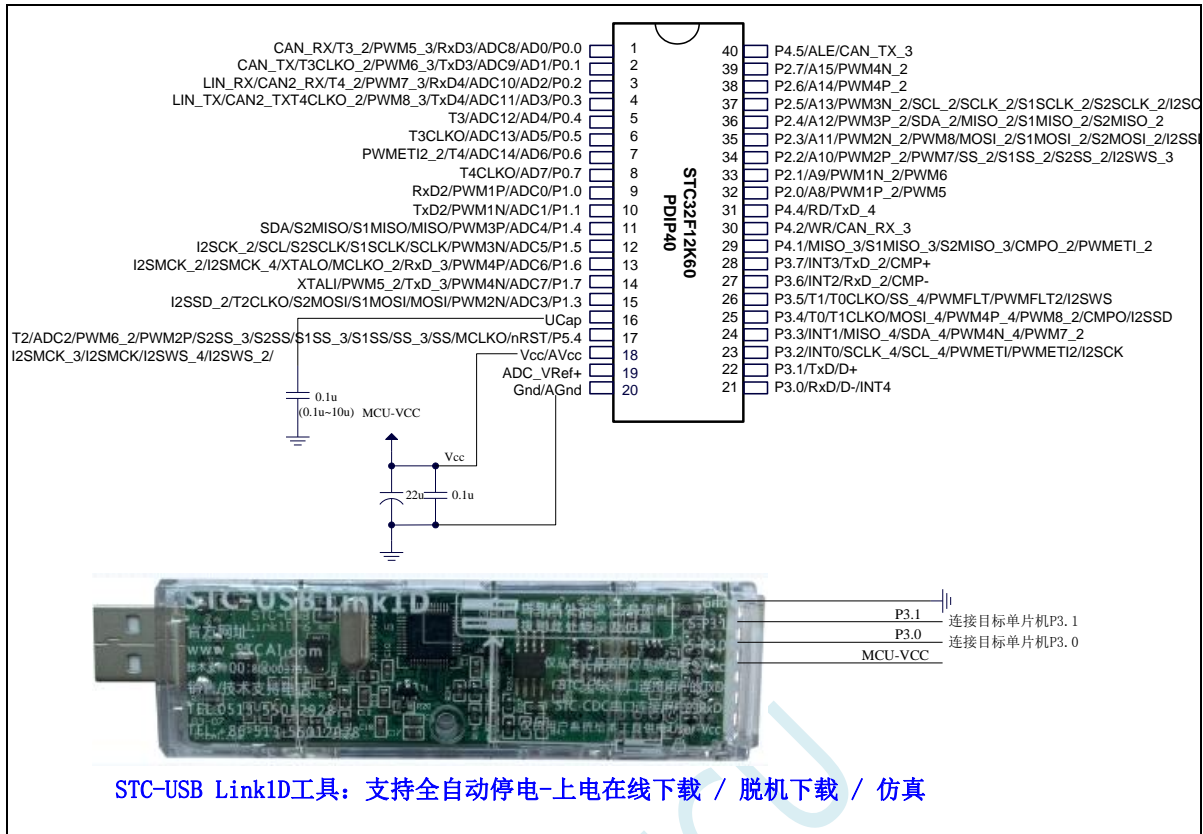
CAN_RX/T3_2/PWM5_3/RxD3/ADC8/AD0/P0.0 1
CAN_TX/T3CLKO_2/PWM6_3/TxD3/ADC9/AD1/P0.1 2
LIN_RX/CAN2_RX/T4_2/PWM7_3/RxD4/ADC10/AD2/P0.2 3
LIN_TX/CAN2_TXT4CLKO_2/PWM8_3/TxD4/ADC11/AD3/P0.3 4
T3/ADC12/AD4/P0.4 5
T3CLKO/ADC13/AD5/P0.5 6
PWMETI2_2/T4/ADC14/AD6/P0.6 7
T4CLKO/AD7/P0.7 8
RxD2/PWM1P/ADC0/P1.0 9
TxD2/PWM1N/ADC1/P1.1 10
SDA/S2MISO/S1MISO/MISO/PWM3P/ADC4/P1.4 11
I2SCK_2/SCL/S2SCLK/S1SCLK/SCLK/PWM3N/ADC5/P1.5 12
I2SMCK_2/I2SMCK_4/XTALO/MCLKO_2/RxD_3/PWM4P/ADC6/P1.6 13
XTALI/PWM5_2/TxD_3/PWM4N/ADC7/P1.7 14
I2SSD_2/T2CLKO/S2MOSI/S1MOSI/MOSI/PWM2N/ADC3/P1.3 15
UCap 16
T2/ADC2/PWM6_2/PWM2P/S2SS_3/S2SS/S1SS_3/S1SS/SS_3/SS/MCLKO/nRST/P5.4 17
I2SMCK_3/I2SMCK/I2SWS_4/I2SWS_2/
Vcc/AVcc 18
ADC_VRef+ 19
Gnd/AGnd 20

40 P4.5/ALE/CAN_TX_3
39 P2.7/A15/PWM4N_2
38 P2.6/A14/PWM4P_2
37 P2.5/A13/PWM3N_2/SCL_2/SCLK_2/S1SCLK_2/S2SCLK_2/I2SC
36 P2.4/A12/PWM3P_2/SDA_2/MISO_2/S1MISO_2/S2MISO_2
35 P2.3/A11/PWM2N_2/PWM8/MOSI_2/S1MOSI_2/S2MOSI_2/I2SSI
34 P2.2/A10/PWM2P_2/PWM7/SS_2/S1SS_2/S2SS_2/I2SWS_3
33 P2.1/A9/PWM1N_2/PWM6
32 P2.0/A8/PWM1P_2/PWM5
31 P4.4/RD/TxD_4
30 P4.2/WR/CAN_RX_3
29 P4.1/MISO_3/S1MISO_3/S2MISO_3/CMPO_2/PWMETI_2
28 P3.7/INT3/TxD_2/CMP+
27 P3.6/INT2/RxD_2/CMP-
26 P3.5/T1/T0CLKO/SS_4/PWMFLT/PWMFLT2/I2SWS
25 P3.4/T0/T1CLKO/MOSI_4/PWM4P_4/PWM8_2/CMPO/I2SSD
24 P3.3/INT1/MISO_4/SDA_4/PWM4N_4/PWM7_2
23 P3.2/INT0/SCLK_4/SCL_4/PWMETI/PWMETI2/I2SCK
22 P3.1/TxD/D+
21 P3.0/RxD/D-/INT4

STC32F12K60
PDIP40

0.1u
(0.1u~10u) MCU-VCC
Vcc
22u 0.1u

STC-USB Link1D
官方网址:
www.STCAI.com
技术支持
TEL:0513-55012928
GND
P3.1
P3.0
Vcc
P3.1 连接目标单片机P3.1
P3.0 连接目标单片机P3.0
MCU-VCC

STC-USB Link1D工具：支持全自动停电-上电在线下载 / 脱机下载 / 仿真